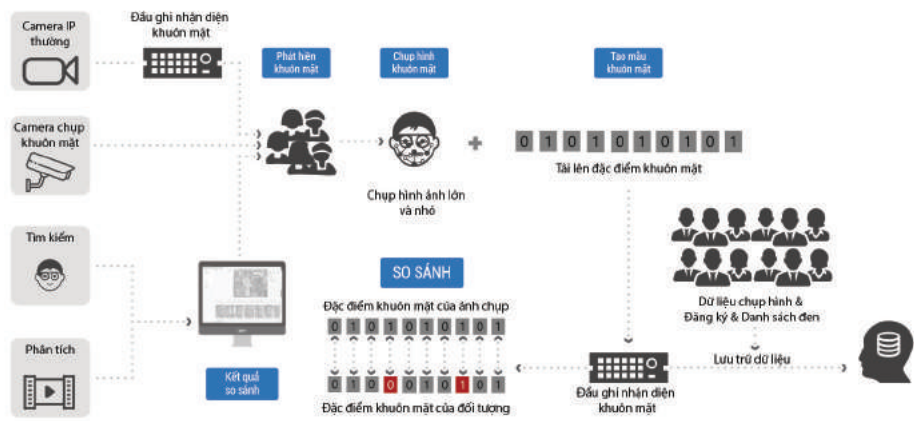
Camera IP thường

Đầu ghi nhận diện khuôn mặt

Phát hiện khuôn mặt

Chụp hình khuôn mặt

Tạo mẫu khuôn mặt

Camera chụp khuôn mặt

0 1 0 1 0 1 0 1 0 1

Tải lên đặc điểm khuôn mặt

Chụp hình ảnh lớn và nhỏ

Tìm kiếm

SO SÁNH

Đặc điểm khuôn mặt của ảnh chụp

0 1 0 1 0 1 0 1 0 1

0 1 0 0 0 1 0 1 0 1

Đặc điểm khuôn mặt của đối tượng

Dữ liệu chụp hình & Đăng ký & Danh sách đen

Lưu trữ dữ liệu

Phân tích

Kết quả so sánh

Đầu ghi nhận diện khuôn mặt